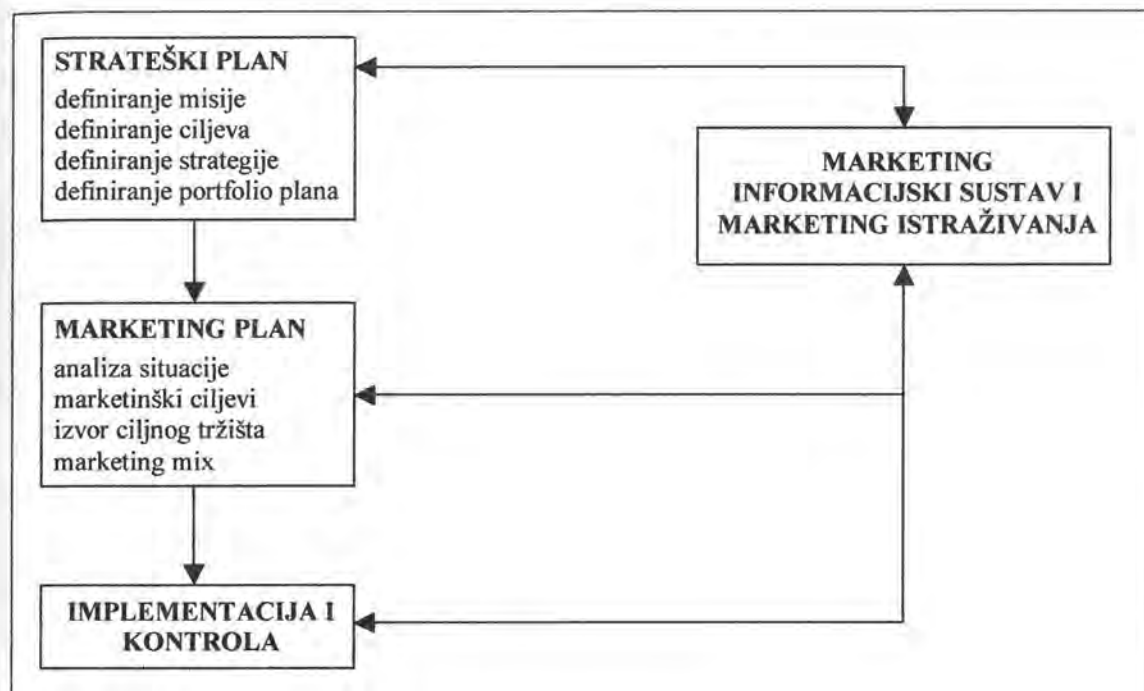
STRATEŠKI PLAN
definiranje misije
definiranje ciljeva
definiranje strategije
definiranje portfolio plana

MARKETING INFORMACIJSKI SUSTAV I MARKETING ISTRAŽIVANJA

MARKETING PLAN
analiza situacije
marketinški ciljevi
izvor ciljnog tržišta
marketing mix

IMPLEMENTACIJA I KONTROLA